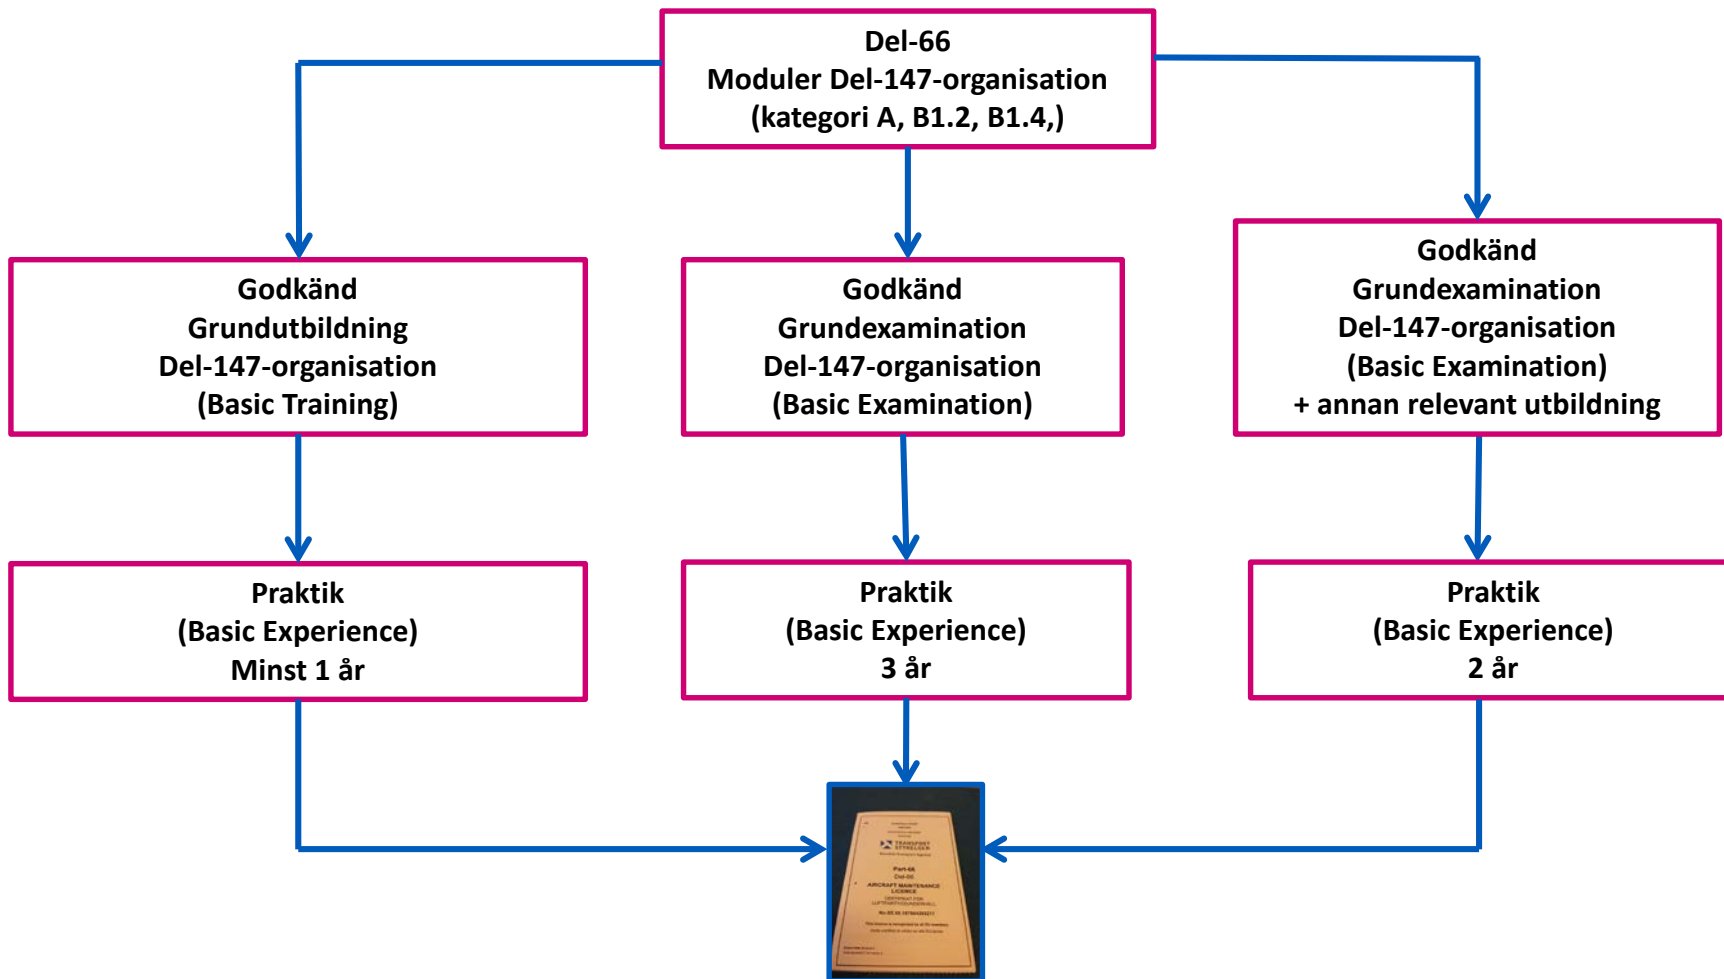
Del-66
Moduler Del-147-organisation
(kategori A, B1.2, B1.4,)

Godkänd
Grundutbildning
Del-147-organisation
(Basic Training)

Godkänd
Grundexamination
Del-147-organisation
(Basic Examination)

Godkänd
Grundexamination
Del-147-organisation
(Basic Examination)
+ annan relevant utbildning

Praktik
(Basic Experience)
Minst 1 år

Praktik
(Basic Experience)
3 år

Praktik
(Basic Experience)
2 år

TRANSPORT STYRELSEN
Part-66
Del-66
AIRCRAFT MAINTENANCE LICENCE
CERTIFIKAT FÖR LUFTFARTYGSUNDERHÅLL
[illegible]